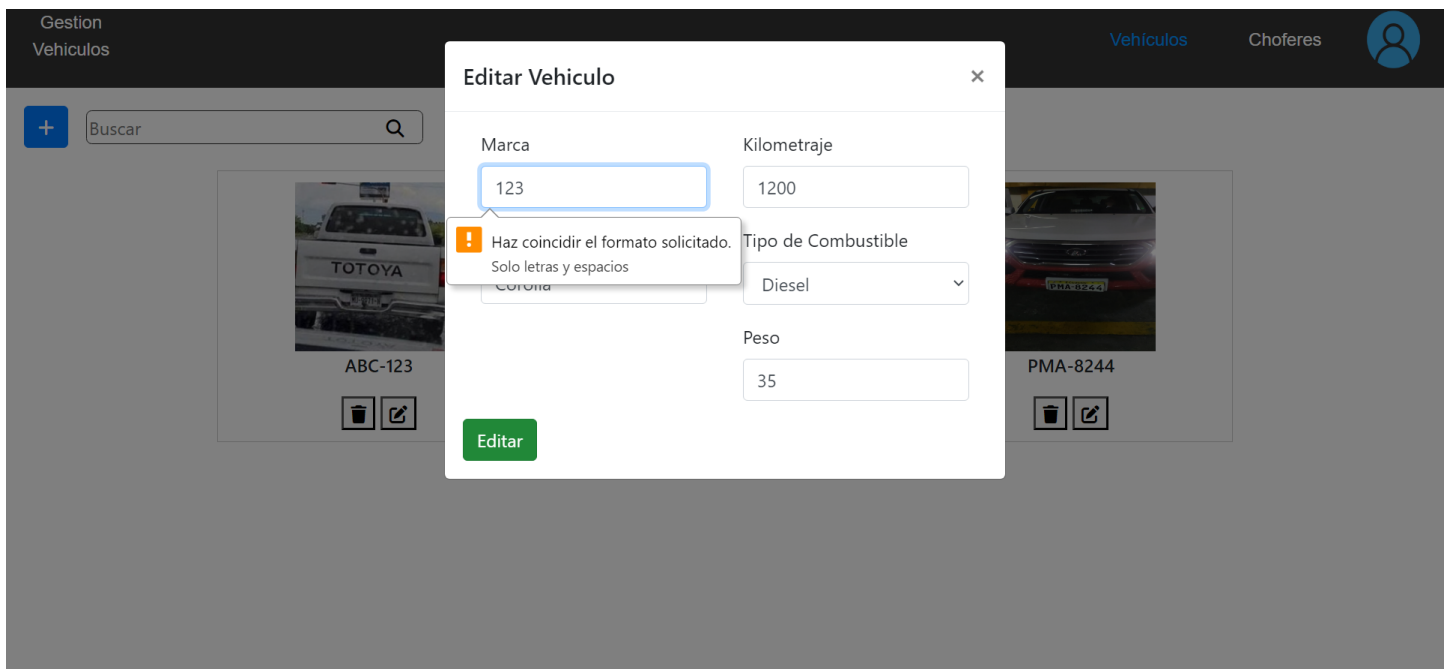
Gestion Vehiculos

Vehículos

Choferes

+

Buscar

TOTOYA

ABC-123

PMA-8244

PMA-8244

Editar Vehiculo

×

Marca

123

Haz coincidir el formato solicitado.

Solo letras y espacios

Corolla

Kilometraje

1200

Tipo de Combustible

Diesel

Peso

35

Editar